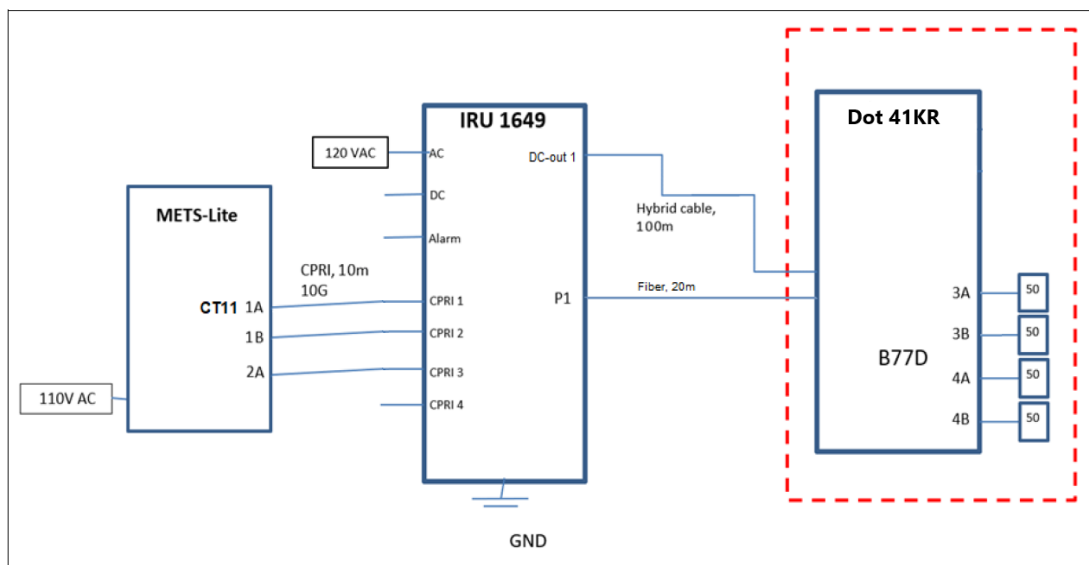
IRU 1649

Dot 41KR

120 VAC

AC

DC-out 1

DC

METS-Lite

Hybrid cable, 100m

Alarm

CPRI, 10m 10G

CT11 1A

CPRI 1

P1

Fiber, 20m

3A

50

1B

CPRI 2

3B

50

B77D

2A

CPRI 3

4A

50

110V AC

CPRI 4

4B

50

GND